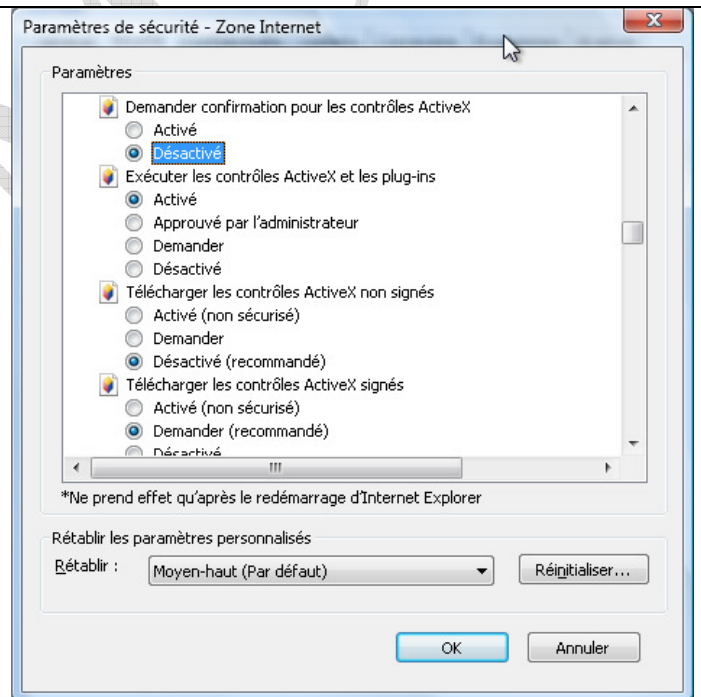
Paramètres de sécurité - Zone Internet

Paramètres

Demander confirmation pour les contrôles ActiveX
Activé
Désactivé
Exécuter les contrôles ActiveX et les plug-ins
Activé
Approuvé par l'administrateur
Demander
Désactivé
Télécharger les contrôles ActiveX non signés
Activé (non sécurisé)
Demander
Désactivé (recommandé)
Télécharger les contrôles ActiveX signés
Activé (non sécurisé)
Demander (recommandé)
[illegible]

*Ne prend effet qu'après le redémarrage d'Internet Explorer

Rétablir les paramètres personnalisés
Rétablir : Moyen-haut (Par défaut)
Réinitialiser...

OK
Annuler